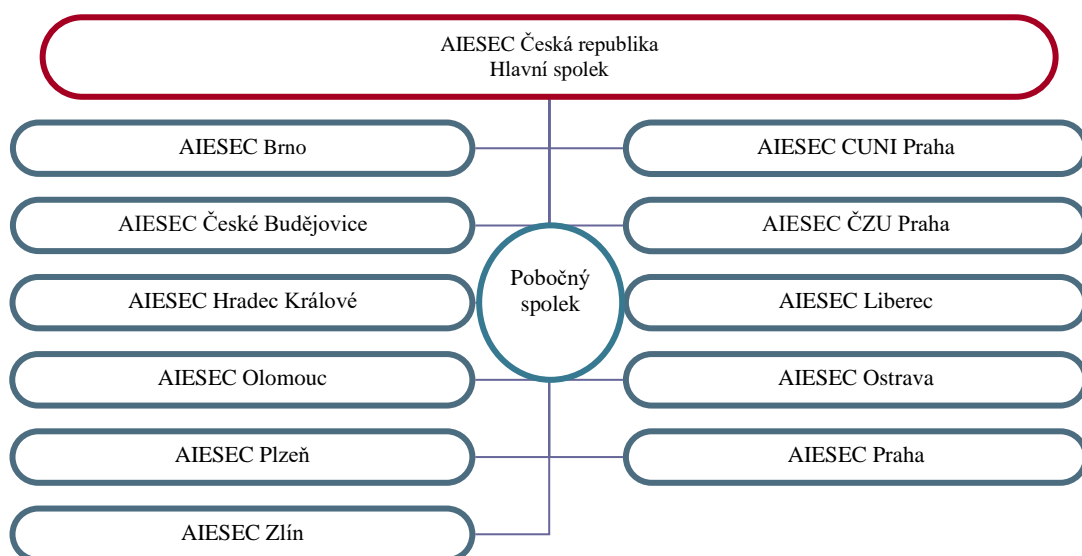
AIESEC Česká republika
Hlavní spolek

AIESEC Brno

AIESEC CUNI Praha

AIESEC České Budějovice

AIESEC ČZU Praha

Pobočný spolek

AIESEC Hradec Králové

AIESEC Liberec

AIESEC Olomouc

AIESEC Ostrava

AIESEC Plzeň

AIESEC Praha

AIESEC Zlín